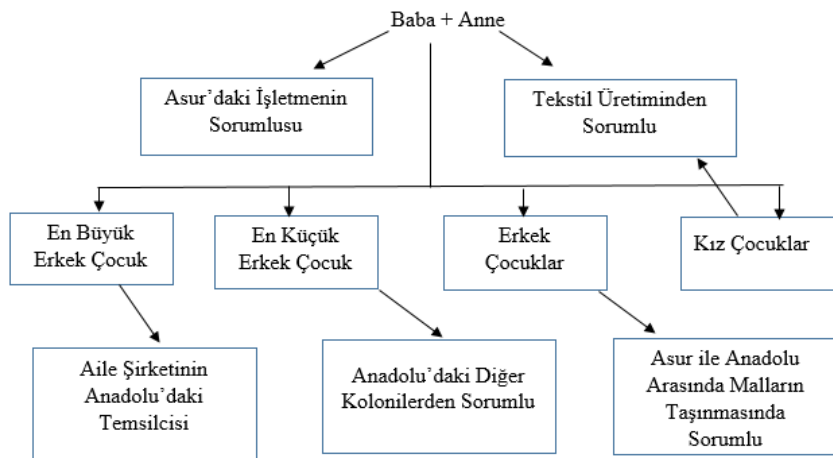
Baba + Anne

Asur'daki İşletmenin Sorumlusu

Tekstil Üretiminden Sorumlu

En Büyük Erkek Çocuk

En Küçük Erkek Çocuk

Erkek Çocuklar

Kız Çocuklar

Aile Şirketinin Anadolu'daki Temsilcisi

Anadolu'daki Diğer Kolonilerden Sorumlu

Asur ile Anadolu Arasında Malların Taşınmasında Sorumlu